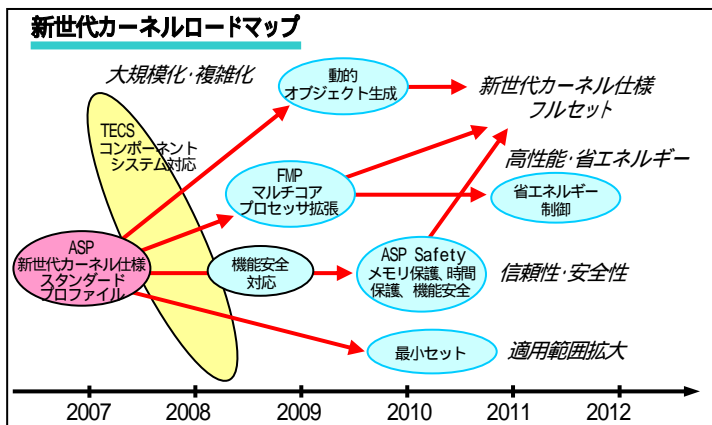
新世代カーネルロードマップ

大規模化·複雑化

動的
オブジェクト生成

新世代カーネル仕様
フルセット

TECS
コンポーネント
システム対応

高性能·省エネルギー

FMP
マルチコア
プロセッサ拡張

省エネルギー
制御

ASP
新世代カーネル仕様
スタンダード
プロファイル

機能安全
対応

ASP Safety
メモリ保護、時間
保護、機能安全

信頼性·安全性

最小セット

適用範囲拡大

2007
2008
2009
2010
2011
2012